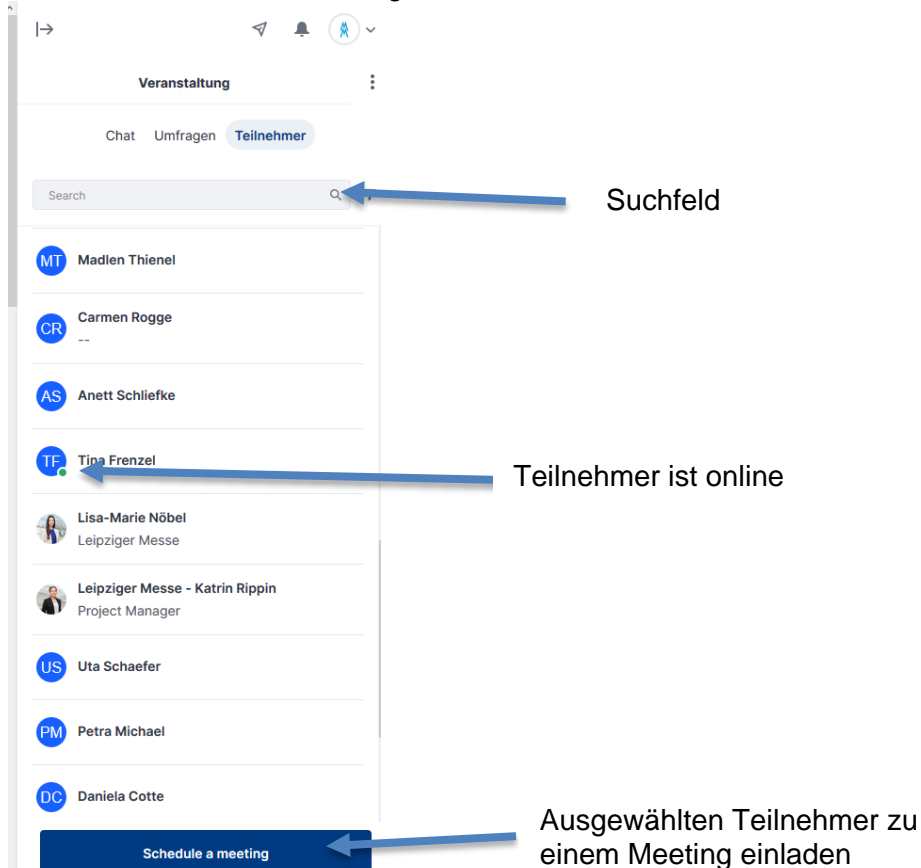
Veranstaltung

Chat Umfragen Teilnehmer

Search

Suchfeld

MT Madlen Thienel

CR Carmen Rogge
--

AS Anett Schliefke

TF Tina Frenzel

Teilnehmer ist online

Lisa-Marie Nöbel
Leipziger Messe

Leipziger Messe - Katrin Rippin
Project Manager

US Uta Schaefer

PM Petra Michael

DC Daniela Cotte

Schedule a meeting

Ausgewählten Teilnehmer zu einem Meeting einladen